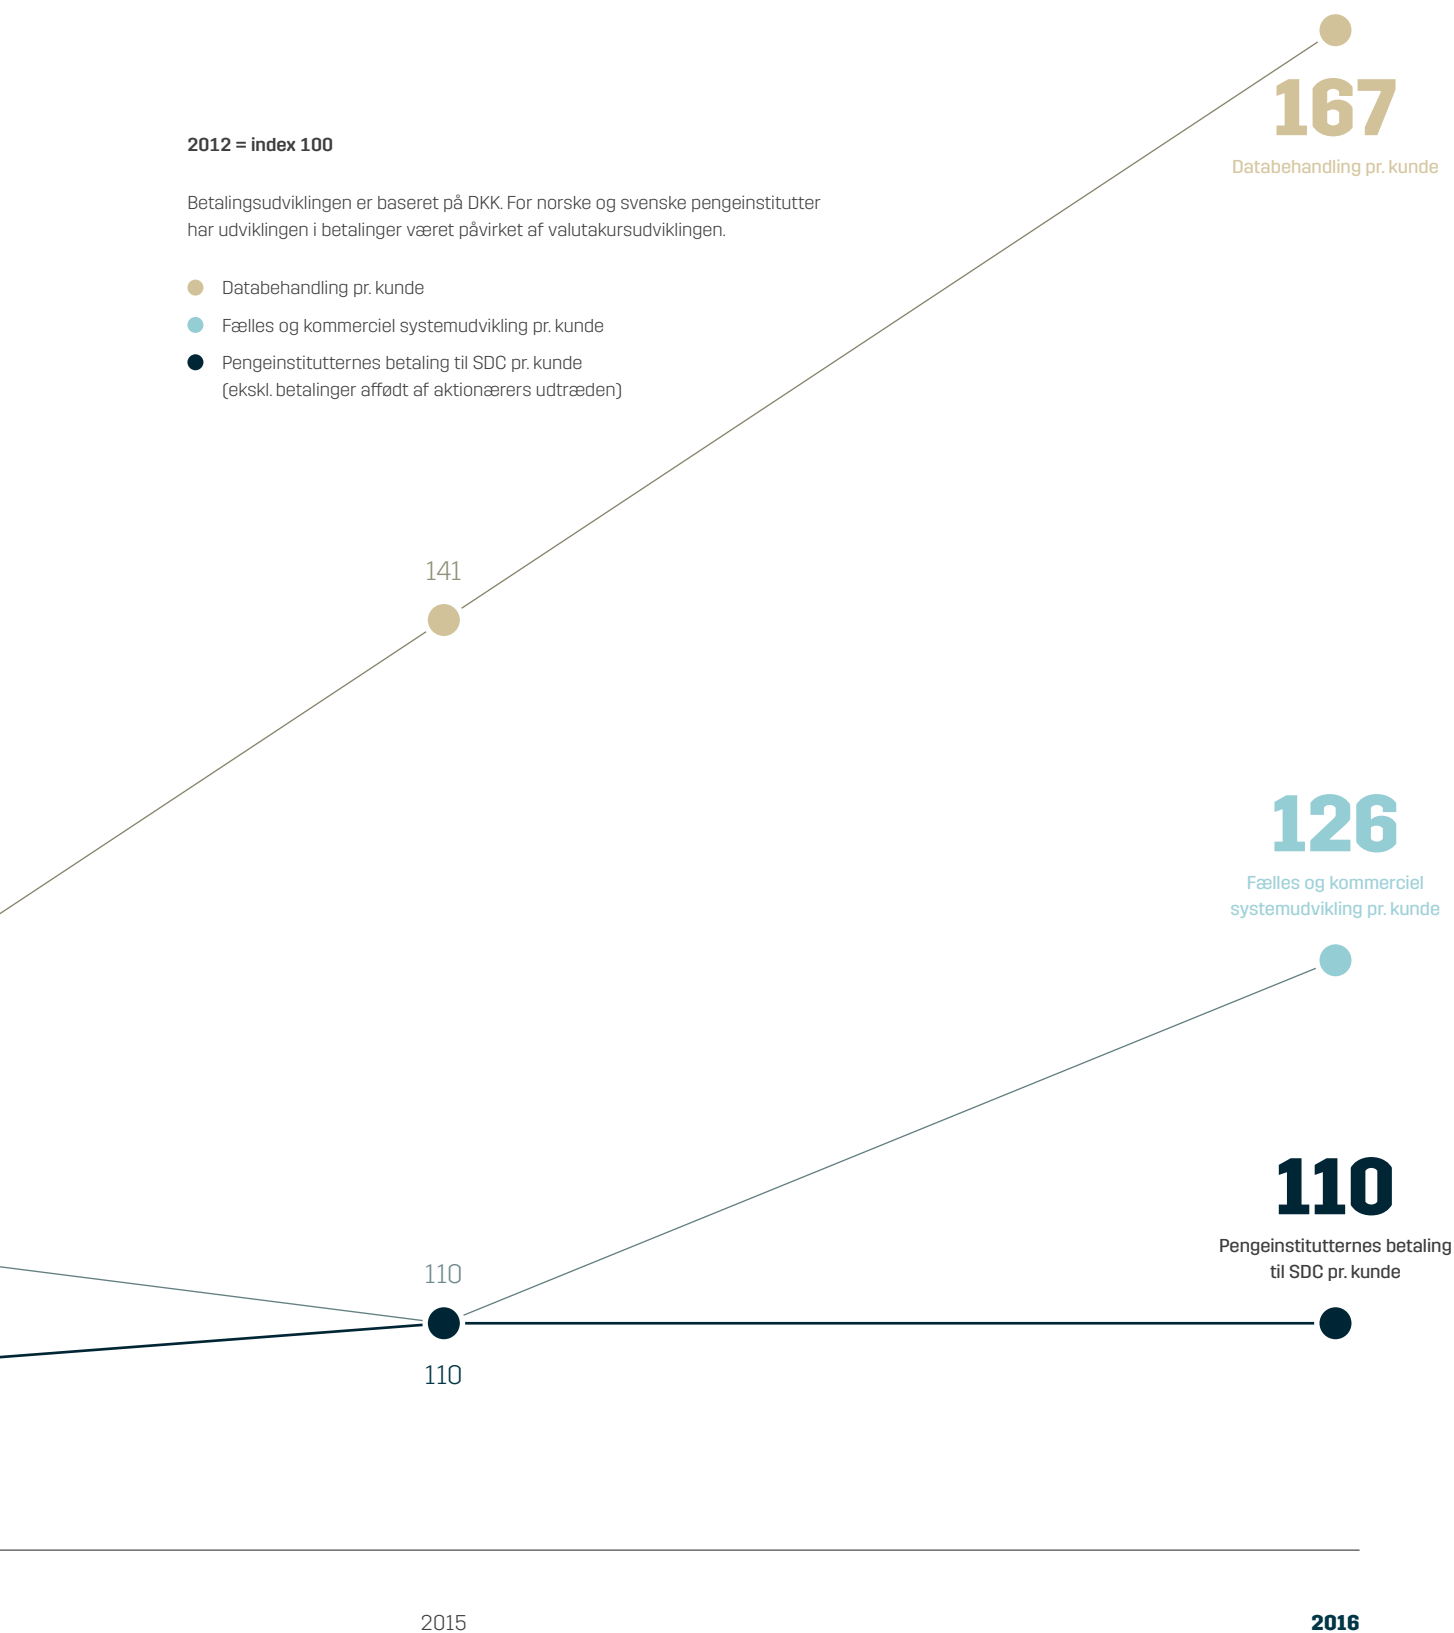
167
Databehandling pr. kunde

2012 = index 100

Betalingsudviklingen er baseret på DKK. For norske og svenske pengeinstitutter har udviklingen i betalinger været påvirket af valutakursudviklingen.

Databehandling pr. kunde

Fælles og kommerciel systemudvikling pr. kunde

Pengeinstitutternes betaling til SDC pr. kunde (ekskl. betalinger affødt af aktionærers udtræden)

141

126
Fælles og kommerciel systemudvikling pr. kunde

110
Pengeinstitutternes betaling til SDC pr. kunde

110

110

2015

2016